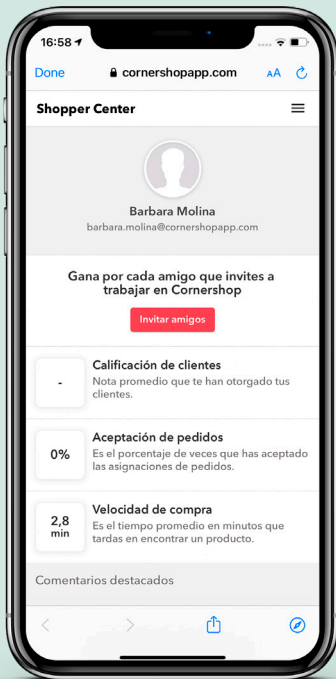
16:58

Done cornershopapp.com AA

Shopper Center

Barbara Molina
barbara.molina@cornershopapp.com

Gana por cada amigo que invites a trabajar en Cornershop

Invitar amigos

-

Calificación de clientes
Nota promedio que te han otorgado tus clientes.

0%

Aceptación de pedidos
Es el porcentaje de veces que has aceptado las asignaciones de pedidos.

2,8 min

Velocidad de compra
Es el tiempo promedio en minutos que tardas en encontrar un producto.

Comentarios destacados